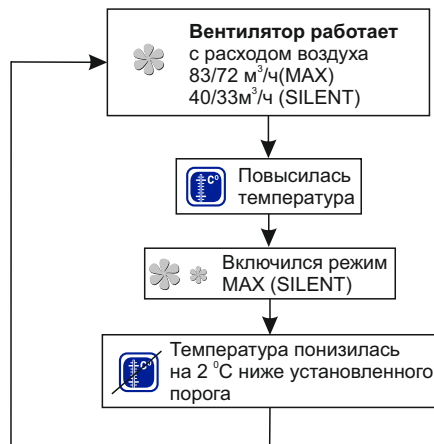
**Вентилятор работает** с расходом воздуха 83/72 м$^3$/ч(MAX) 40/33м$^3$/ч (SILENT)

Повысилась температура

Включился режим MAX (SILENT)

Температура понизилась на 2 $^{\circ}$C ниже установленного порога